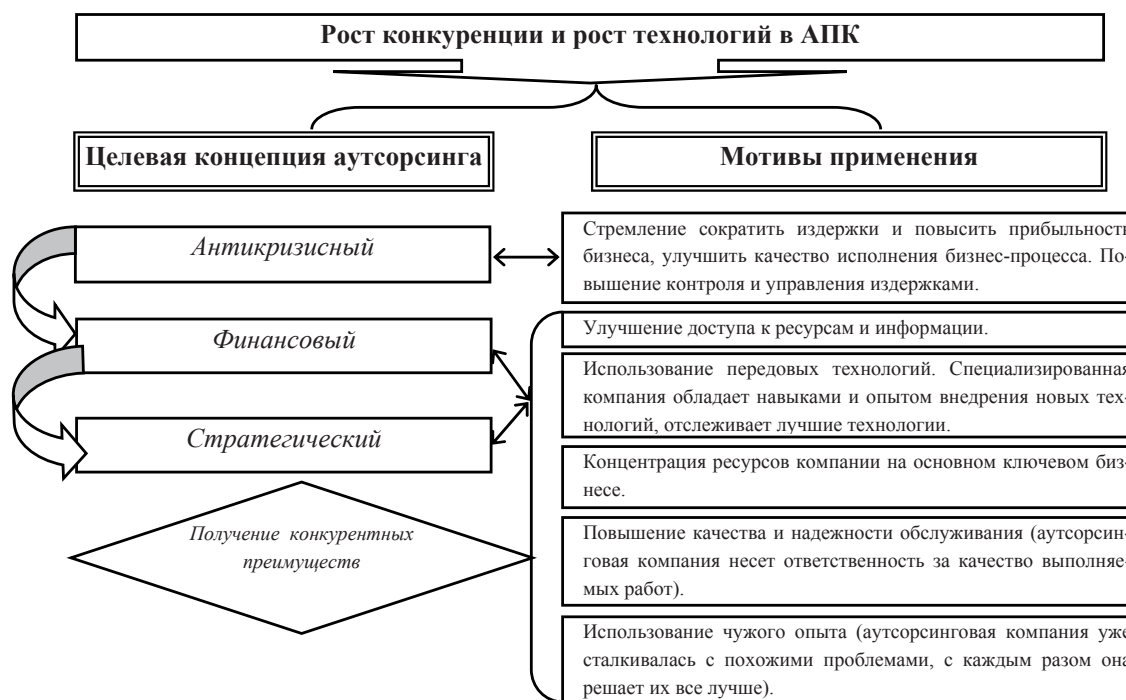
Рост конкуренции и рост технологий в АПК

Целевая концепция аутсорсинга

Мотивы применения

Антикризисный

Финансовый

Стратегический

Получение конкурентных преимуществ

Стремление сократить издержки и повысить прибыльност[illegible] бизнеса, улучшить качество исполнения бизнес-процесса. По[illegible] вышение контроля и управления издержками.

Улучшение доступа к ресурсам и информации.

Использование передовых технологий. Специализированна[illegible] компания обладает навыками и опытом внедрения новых тех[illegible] нологий, отслеживает лучшие технологии.

Концентрация ресурсов компании на основном ключевом биз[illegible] несе.

Повышение качества и надежности обслуживания (аутсорсин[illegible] говая компания несет ответственность за качество выполняе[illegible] мых работ).

Использование чужого опыта (аутсорсинговая компания уж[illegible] сталкивалась с похожими проблемами, с каждым разом он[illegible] решает их все лучше).